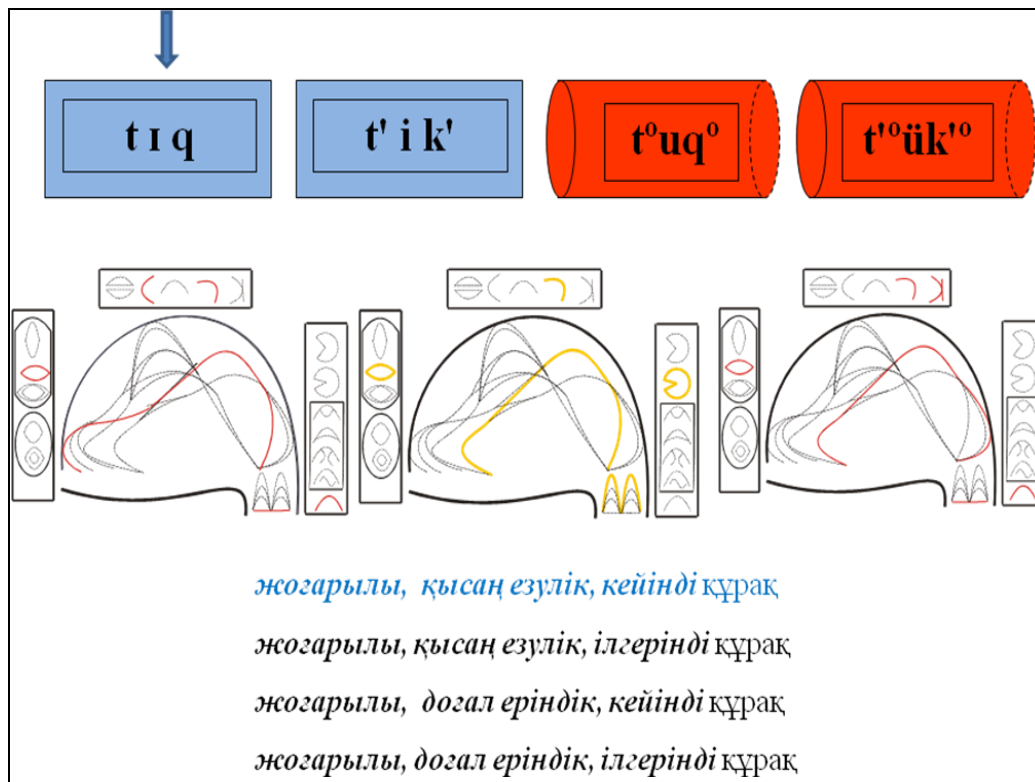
t ı q

t' i k'

t$^{o}$uq$^{o}$

t'$^{o}$ük'$^{o}$

жоғарылы, қысаң езулік, кейінді құрақ

жоғарылы, қысаң езулік, ілгерінді құрақ

жоғарылы, доғал еріндік, кейінді құрақ

жоғарылы, доғал еріндік, ілгерінді құрақ